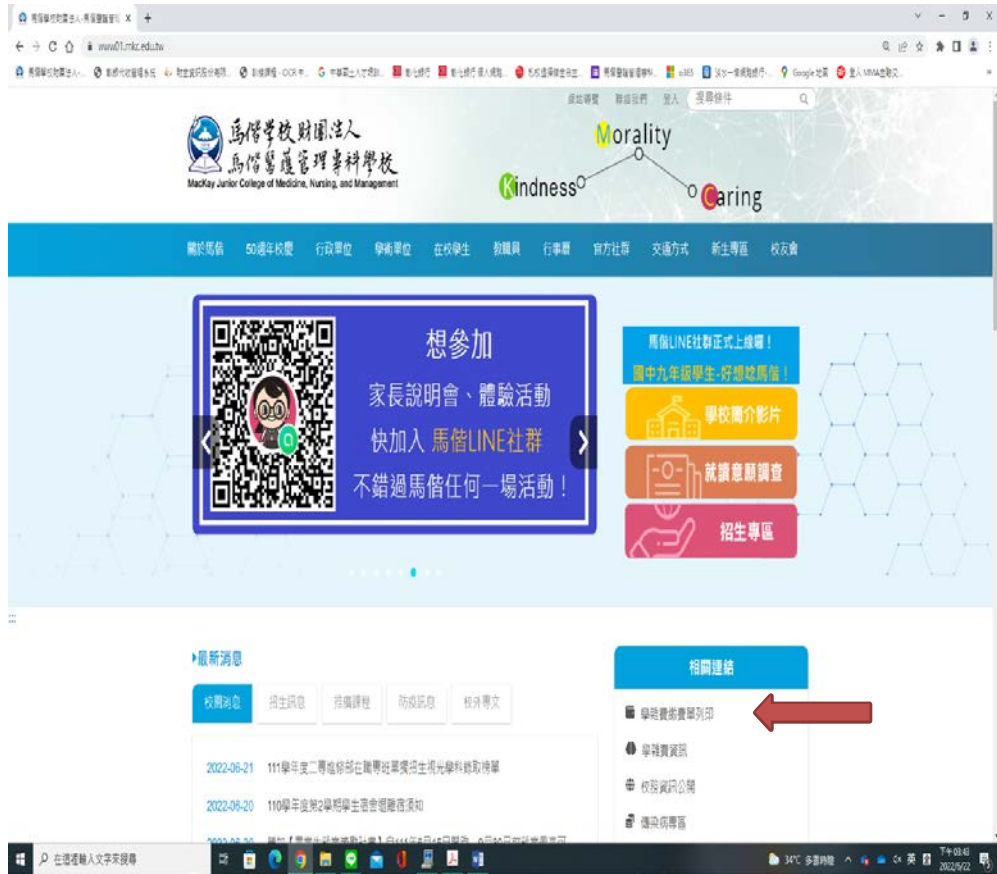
www01.mkc.edu.tw

網站導覽 聯絡我們 登入 搜尋條件

馬偕學校財團法人
馬偕醫護管理專科學校
MacKay Junior College of Medicine, Nursing, and Management

Morality
Kindness
Caring

關於馬偕 50週年校慶 行政單位 學術單位 在校學生 教職員 行事曆 官方社群 交通方式 新生專區 校友會

想參加
家長說明會、體驗活動
快加入 馬偕LINE社群
不錯過馬偕任何一場活動！

馬偕LINE社群正式上線囉！
國中九年級學生-好想唸馬偕！
學校簡介影片
就讀意願調查
招生專區

▸最新消息

校園消息 招生訊息 搶鮮課程 防疫訊息 校外專文

2022-06-21 111學年度二專進修部在職專班單獨招生視光學科錄取榜單

2022-06-20 110學年度第2學期學生宿舍退離宿須知

相關連結

學雜費繳費單列印
學雜費資訊
校務資訊公開
傳染病專區

在這裡輸入文字來搜尋

34°C 多雲時陰 英 下午 03:43 2022/6/22